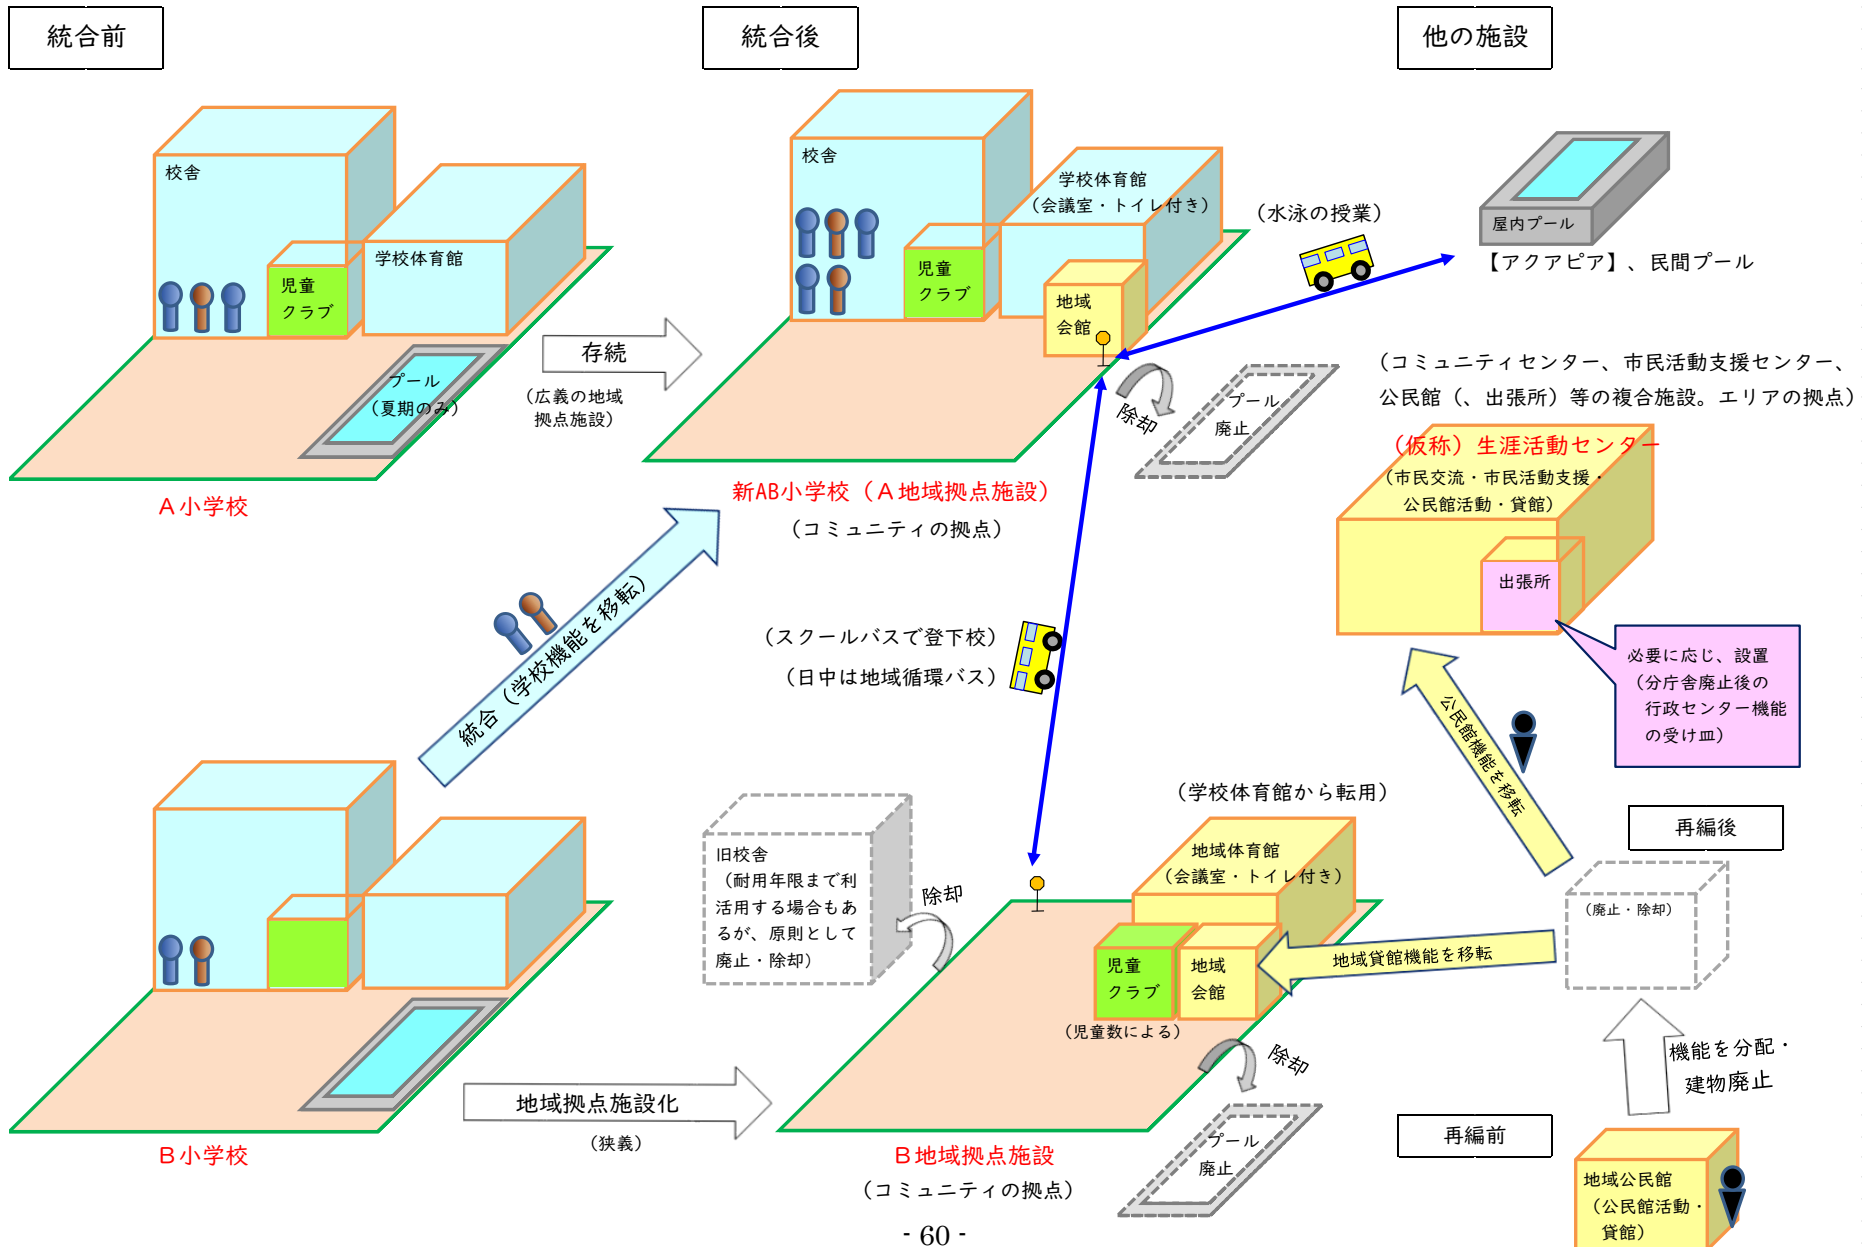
統合前

統合後

他の施設

校舎

児童クラブ

学校体育館

プール（夏期のみ）

A小学校

存続

（広義の地域拠点施設）

校舎

学校体育館（会議室・トイレ付き）

児童クラブ

地域会館

新AB小学校（A地域拠点施設）

（コミュニティの拠点）

（水泳の授業）

屋内プール

【アクアピア】、民間プール

除却

プール廃止

（コミュニティセンター、市民活動支援センター、公民館（、出張所）等の複合施設。エリアの拠点）

（仮称）生涯活動センター

（市民交流・市民活動支援・公民館活動・貸館）

出張所

必要に応じ、設置（分庁舎廃止後の行政センター機能の受け皿）

統合（学校機能を移転）

（スクールバスで登下校）

（日中は地域循環バス）

公民館機能を移転

校舎

B小学校

旧校舎（耐用年限まで利活用する場合もあるが、原則として廃止・除却）

除却

（学校体育館から転用）

地域体育館（会議室・トイレ付き）

児童クラブ

地域会館

（児童数による）

地域貸館機能を移転

再編後

（廃止・除却）

機能を分配・建物廃止

地域拠点施設化

（狭義）

除却

プール廃止

B地域拠点施設

（コミュニティの拠点）

再編前

地域公民館（公民館活動・貸館）

- 60 -